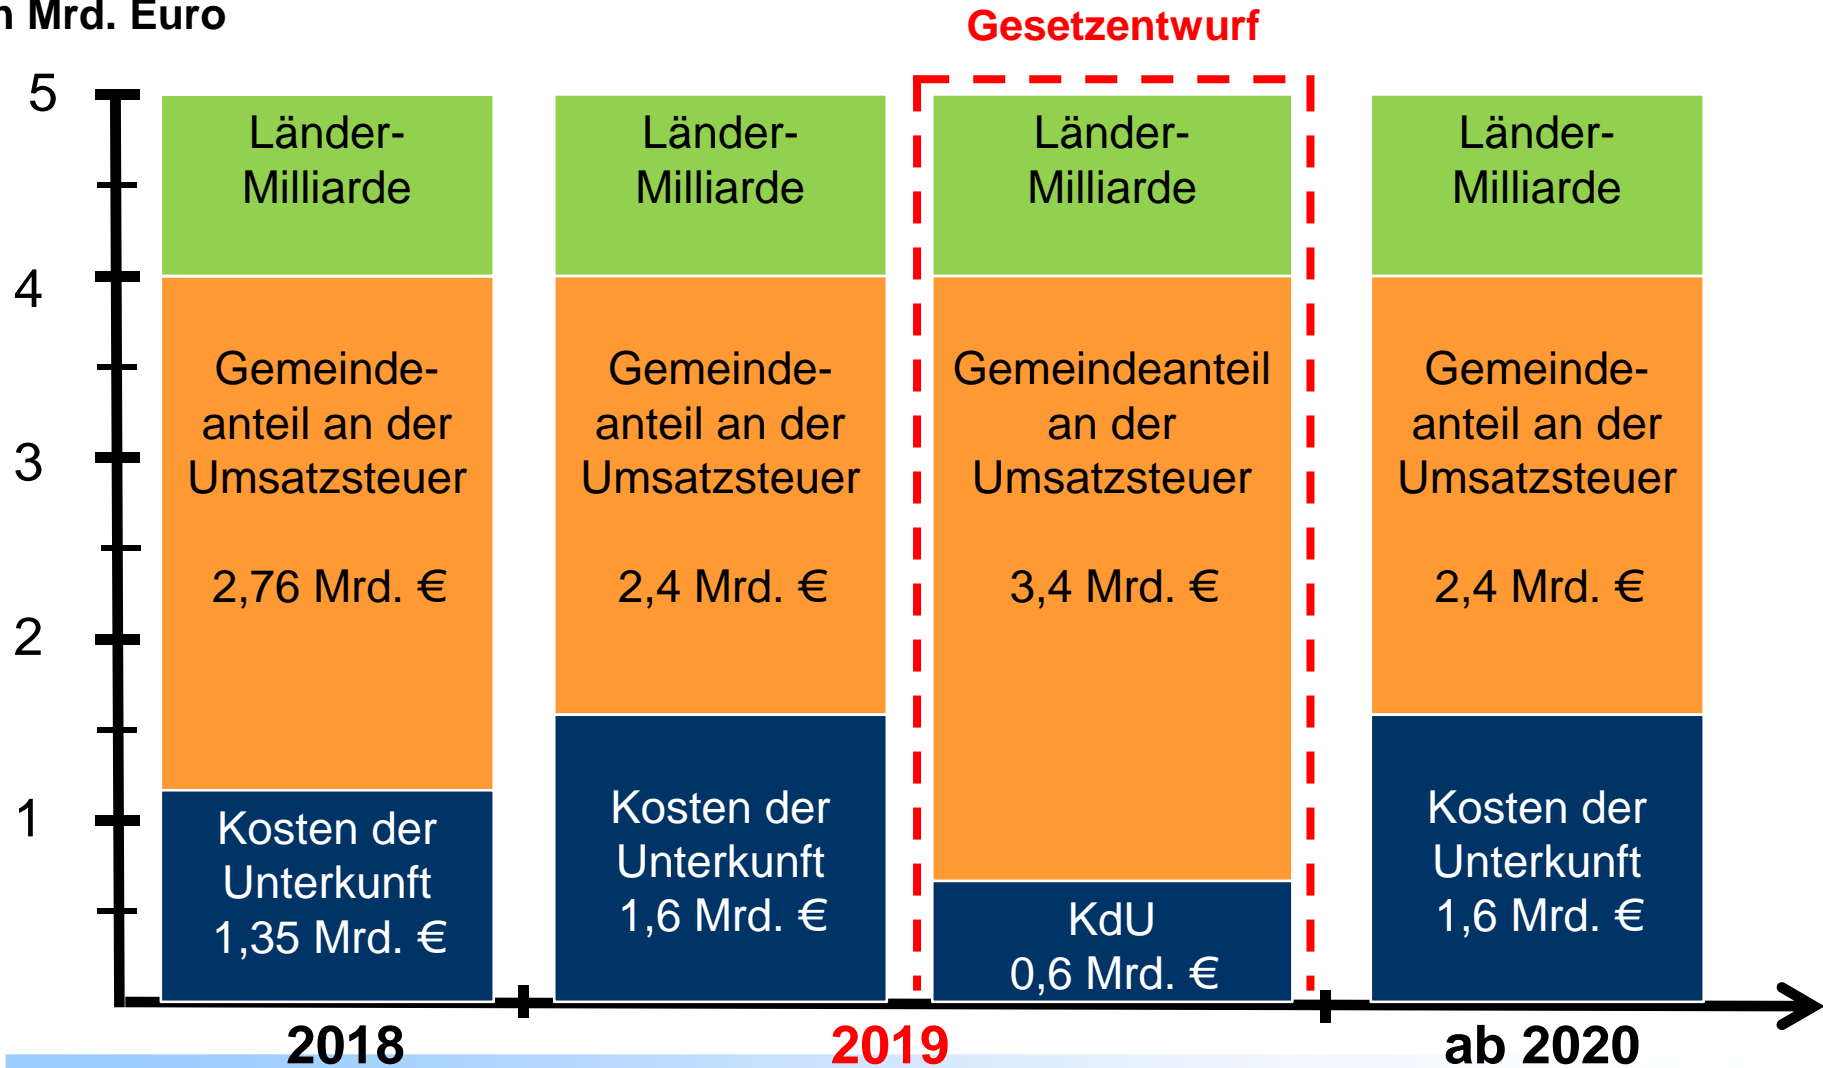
n Mrd. Euro

Gesetzentwurf

5
4
3
2
1

Länder-Milliarde

Gemeindeanteil an der Umsatzsteuer

2,76 Mrd. €

Kosten der Unterkunft 1,35 Mrd. €

Länder-Milliarde

Gemeindeanteil an der Umsatzsteuer

2,4 Mrd. €

Kosten der Unterkunft 1,6 Mrd. €

Länder-Milliarde

Gemeindeanteil an der Umsatzsteuer

3,4 Mrd. €

KdU 0,6 Mrd. €

Länder-Milliarde

Gemeindeanteil an der Umsatzsteuer

2,4 Mrd. €

Kosten der Unterkunft 1,6 Mrd. €

2018

2019

ab 2020